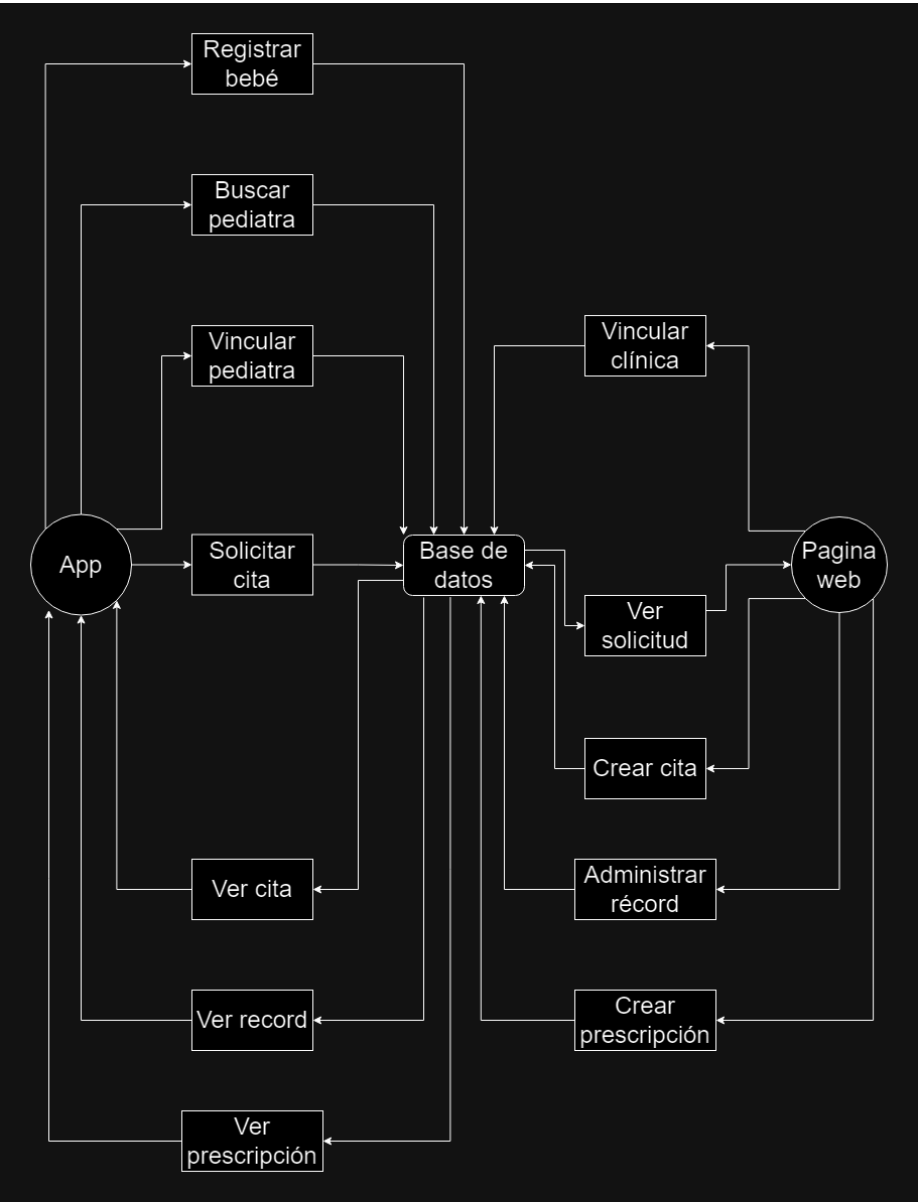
Registrar bebé

Buscar pediatra

Vincular pediatra

Vincular clínica

App

Solicitar cita

Base de datos

Pagina web

Ver solicitud

Crear cita

Ver cita

Administrar récord

Ver record

Crear prescripción

Ver prescripción